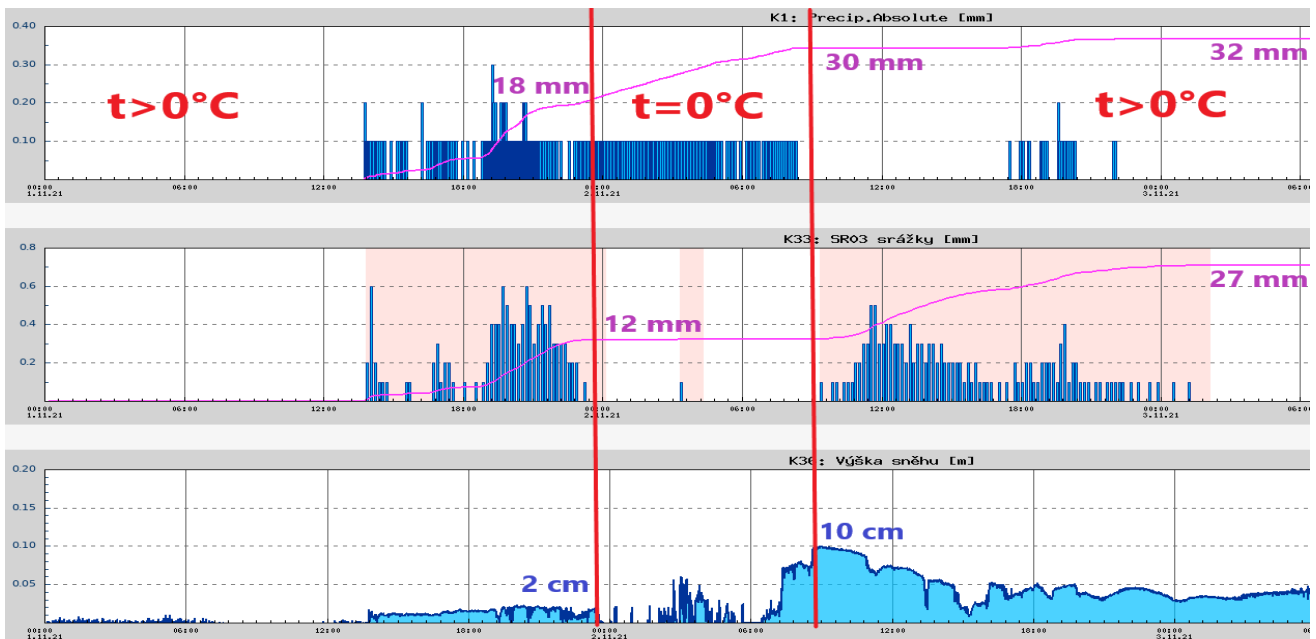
K1: Precip.Absolute [mm]

0.40
0.30
0.20
0.10

t>0°C
18 mm
t=0°C
30 mm
t>0°C
32 mm

00:00 1.11.21
06:00
12:00
18:00
00:00 2.11.21
06:00
12:00
18:00
00:00 3.11.21
06:00

K33: SR03 srážky [mm]

0.8
0.6
0.4
0.2

12 mm
27 mm

00:00 1.11.21
06:00
12:00
18:00
00:00 2.11.21
06:00
12:00
18:00
00:00 3.11.21
06:00

K36: Výška sněhu [m]

0.20
0.15
0.10
0.05

2 cm
10 cm

00:00 1.11.21
06:00
12:00
18:00
00:00 2.11.21
06:00
12:00
18:00
00:00 3.11.21
06:00